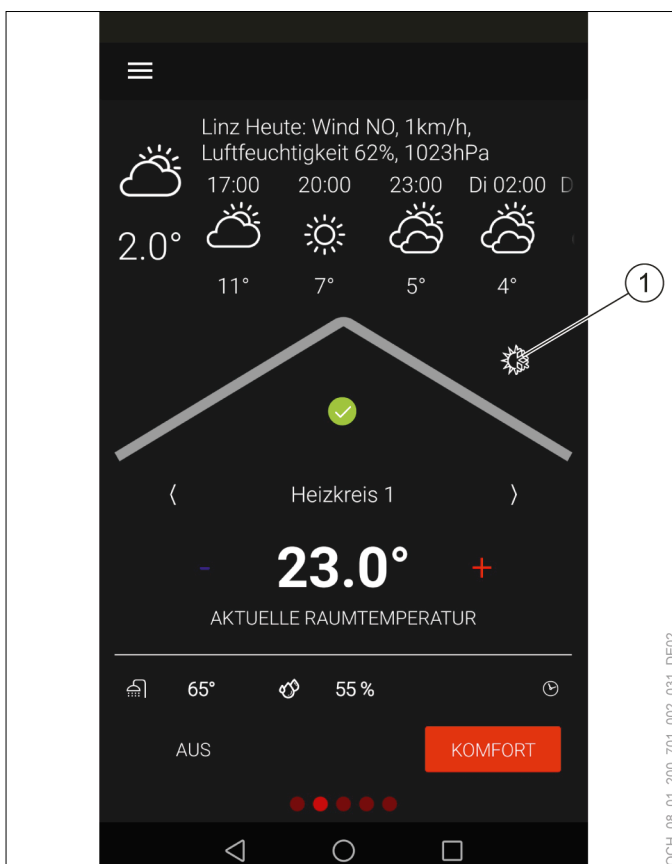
Linz Heute: Wind NO, 1km/h, Luftfeuchtigkeit 62%, 1023hPa

2.0°

17:00 20:00 23:00 Di 02:00 D

11° 7° 5° 4°

1

⟨ Heizkreis 1 ⟩

- 23.0° +

AKTUELLE RAUMTEMPERATUR

65° 55 %

AUS

KOMFORT

SCH_08_01_200_701_002_031_DE02